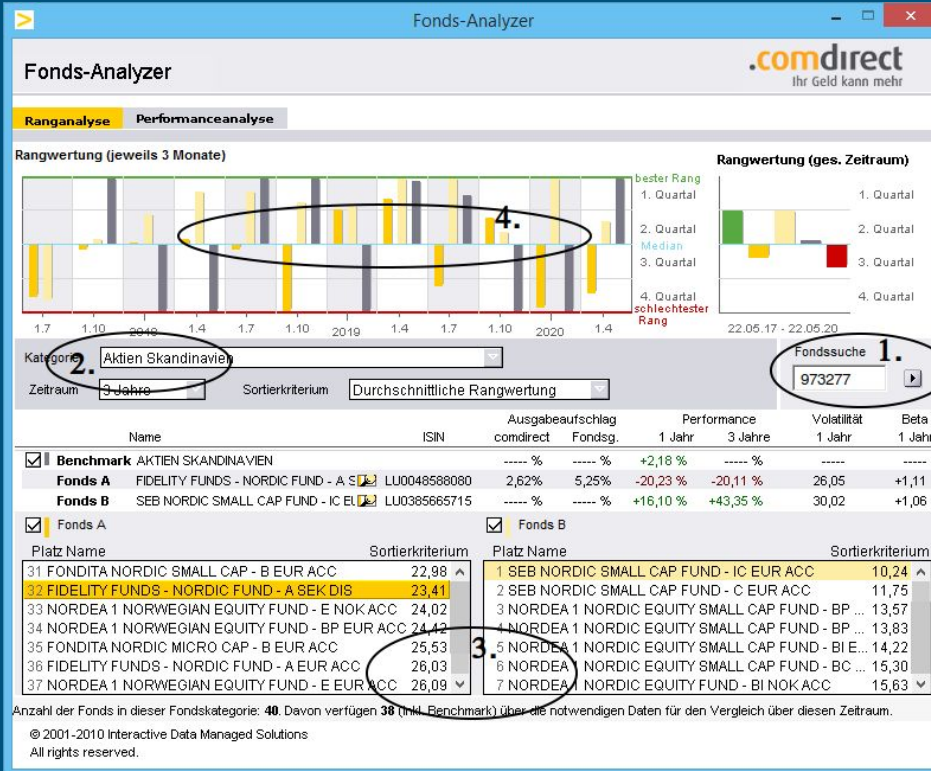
Fonds-Analyzer

Fonds-Analyzer

.comdirect
Ihr Geld kann mehr

Ranganalyse | Performanceanalyse

Rangwertung (jeweils 3 Monate)

bester Rang
1. Quartal
2. Quartal
Median
3. Quartal
4. Quartal
schlechtester Rang

4.

1.7 1.10 2018 1.4 1.7 1.10 2019 1.4 1.7 1.10 2020 1.4

Rangwertung (ges. Zeitraum)

1. Quartal
2. Quartal
3. Quartal
4. Quartal

22.05.17 - 22.05.20

Kategorie 2. Aktien Skandinavien

Zeitraum 3 Jahre

Sortierkriterium Durchschnittliche Rangwertung

Fondssuche 1.
973277

| | Name | ISIN | Ausgabeaufschlag comdirect | Ausgabeaufschlag Fondsg. | Performance 1 Jahr | Performance 3 Jahre | Volatilität 1 Jahr | Beta 1 Jahr |
|---|---|---|---|---|---|---|---|---|
| Benchmark | AKTIEN SKANDINAVIEN | | ----- % | ----- % | +2,18 % | ----- % | ----- | ----- |
| Fonds A | FIDELITY FUNDS - NORDIC FUND - A S | LU0048588080 | 2,62% | 5,25% | -20,23 % | -20,11 % | 26,05 | +1,11 |
| Fonds B | SEB NORDIC SMALL CAP FUND - IC EU | LU0385665715 | ----- % | ----- % | +16,10 % | +43,35 % | 30,02 | +1,06 |

Fonds A

| Platz | Name | Sortierkriterium |
|---|---|---|
| 31 | FONDITA NORDIC SMALL CAP - B EUR ACC | 22,98 |
| 32 | FIDELITY FUNDS - NORDIC FUND - A SEK DIS | 23,41 |
| 33 | NORDEA 1 NORWEGIAN EQUITY FUND - E NOK ACC | 24,02 |
| 34 | NORDEA 1 NORWEGIAN EQUITY FUND - BP EUR ACC | 24,42 |
| 35 | FONDITA NORDIC MICRO CAP - B EUR ACC | 25,53 |
| 36 | FIDELITY FUNDS - NORDIC FUND - A EUR ACC | 26,03 |
| 37 | NORDEA 1 NORWEGIAN EQUITY FUND - E EUR ACC | 26,09 |

Fonds B

| Platz | Name | Sortierkriterium |
|---|---|---|
| 1 | SEB NORDIC SMALL CAP FUND - IC EUR ACC | 10,24 |
| 2 | SEB NORDIC SMALL CAP FUND - C EUR ACC | 11,75 |
| 3 | NORDEA 1 NORDIC EQUITY SMALL CAP FUND - BP ... | 13,57 |
| 4 | NORDEA 1 NORDIC EQUITY SMALL CAP FUND - BP ... | 13,83 |
| 5 | NORDEA 1 NORDIC EQUITY SMALL CAP FUND - BI E... | 14,22 |
| 6 | NORDEA 1 NORDIC EQUITY SMALL CAP FUND - BC ... | 15,30 |
| 7 | NORDEA 1 NORDIC EQUITY FUND - BI NOK ACC | 15,63 |

3.

Anzahl der Fonds in dieser Fondskategorie: 40. Davon verfügen 38 (inkl. Benchmark) über die notwendigen Daten für den Vergleich über diesen Zeitraum.

© 2001-2010 Interactive Data Managed Solutions
All rights reserved.